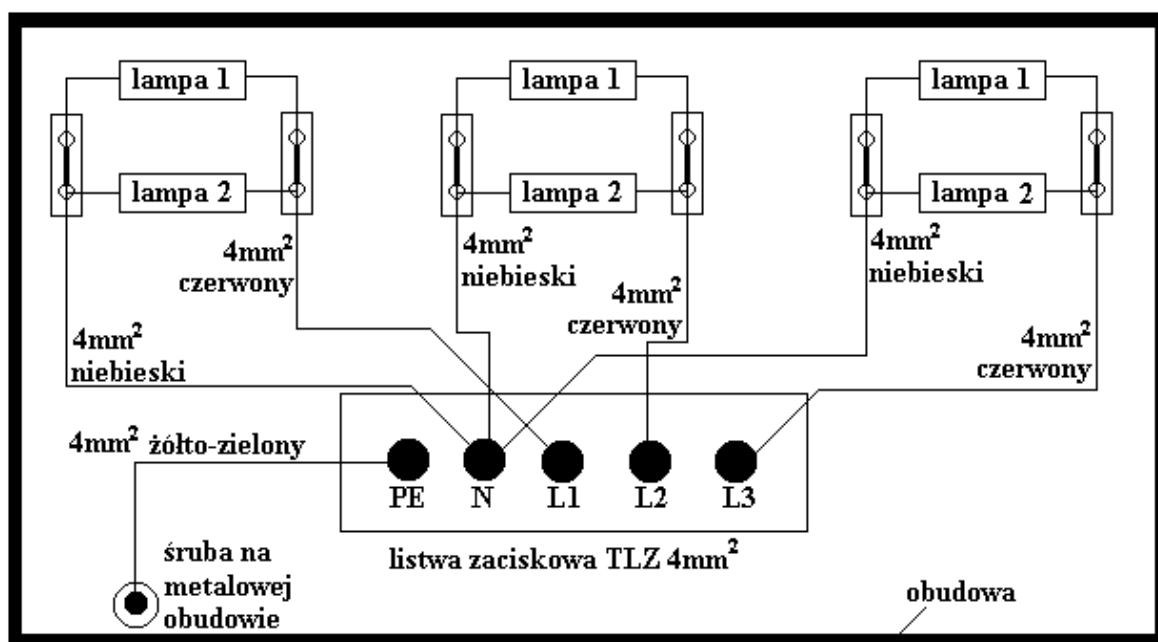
lampa 1

lampa 2

lampa 1

lampa 2

lampa 1

lampa 2

$4mm^2$ czerwony

$4mm^2$ niebieski

$4mm^2$ czerwony

$4mm^2$ niebieski

$4mm^2$ niebieski

$4mm^2$ czerwony

$4mm^2$ żółto-zielony

PE N L1 L2 L3

listwa zaciskowa TLZ $4mm^2$

śruba na metalowej obudowie

obudowa